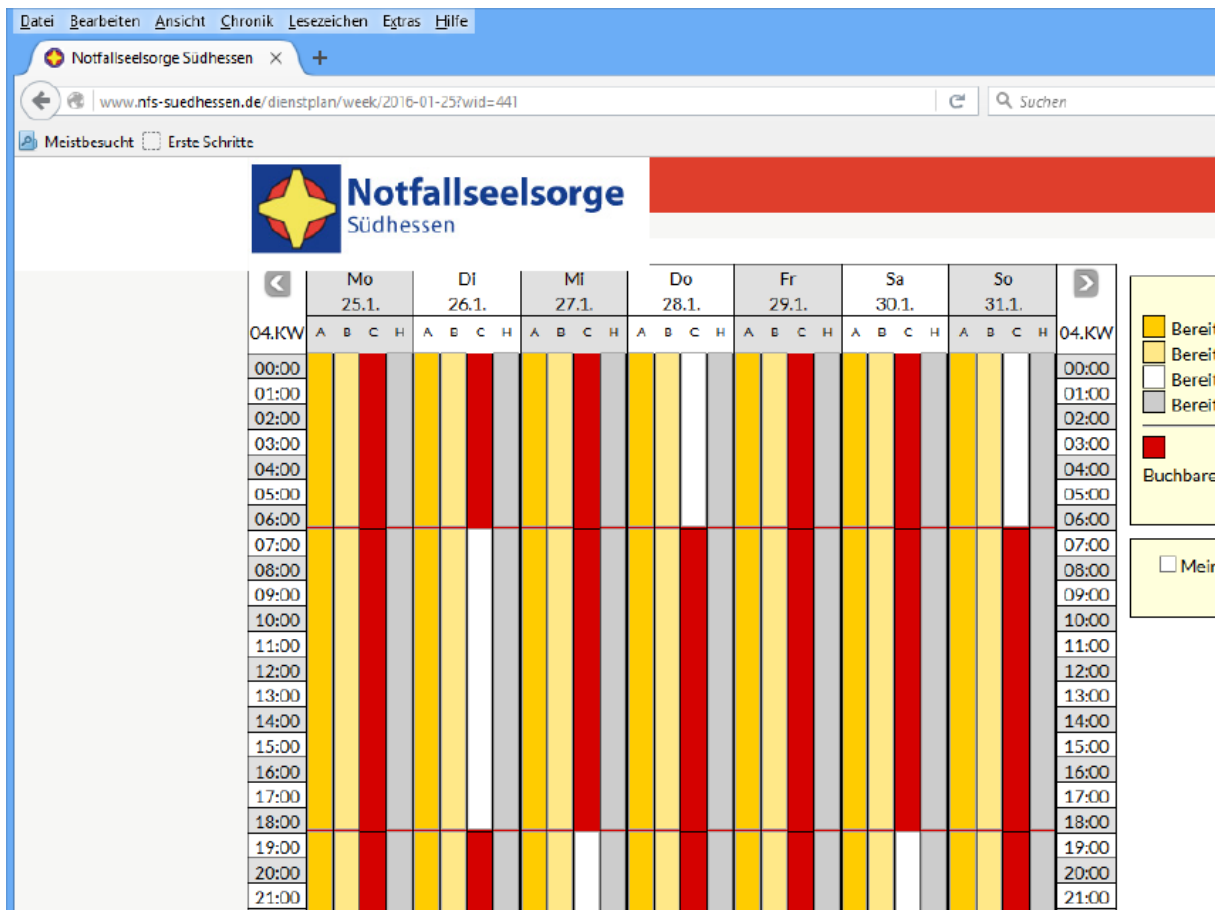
Datei Bearbeiten Ansicht Chronik Lesezeichen Extras Hilfe

Notfallseelsorge Südhessen ×  +

www.nfs-suedhessen.de/dienstplan/week/2016-01-25?wid=441

Suchen

Meistbesucht  Erste Schritte

Notfallseelsorge
Südhessen

| 04.KW | Mo 25.1. A B C H | Di 26.1. A B C H | Mi 27.1. A B C H | Do 28.1. A B C H | Fr 29.1. A B C H | Sa 30.1. A B C H | So 31.1. A B C H | 04.KW |
|---|---|---|---|---|---|---|---|---|
| 00:00 | | | | | | | | 00:00 |
| 01:00 | | | | | | | | 01:00 |
| 02:00 | | | | | | | | 02:00 |
| 03:00 | | | | | | | | 03:00 |
| 04:00 | | | | | | | | 04:00 |
| 05:00 | | | | | | | | 05:00 |
| 06:00 | | | | | | | | 06:00 |
| 07:00 | | | | | | | | 07:00 |
| 08:00 | | | | | | | | 08:00 |
| 09:00 | | | | | | | | 09:00 |
| 10:00 | | | | | | | | 10:00 |
| 11:00 | | | | | | | | 11:00 |
| 12:00 | | | | | | | | 12:00 |
| 13:00 | | | | | | | | 13:00 |
| 14:00 | | | | | | | | 14:00 |
| 15:00 | | | | | | | | 15:00 |
| 16:00 | | | | | | | | 16:00 |
| 17:00 | | | | | | | | 17:00 |
| 18:00 | | | | | | | | 18:00 |
| 19:00 | | | | | | | | 19:00 |
| 20:00 | | | | | | | | 20:00 |
| 21:00 | | | | | | | | 21:00 |

Bereit
Bereit
Bereit
Bereit
Buchbare

Mei